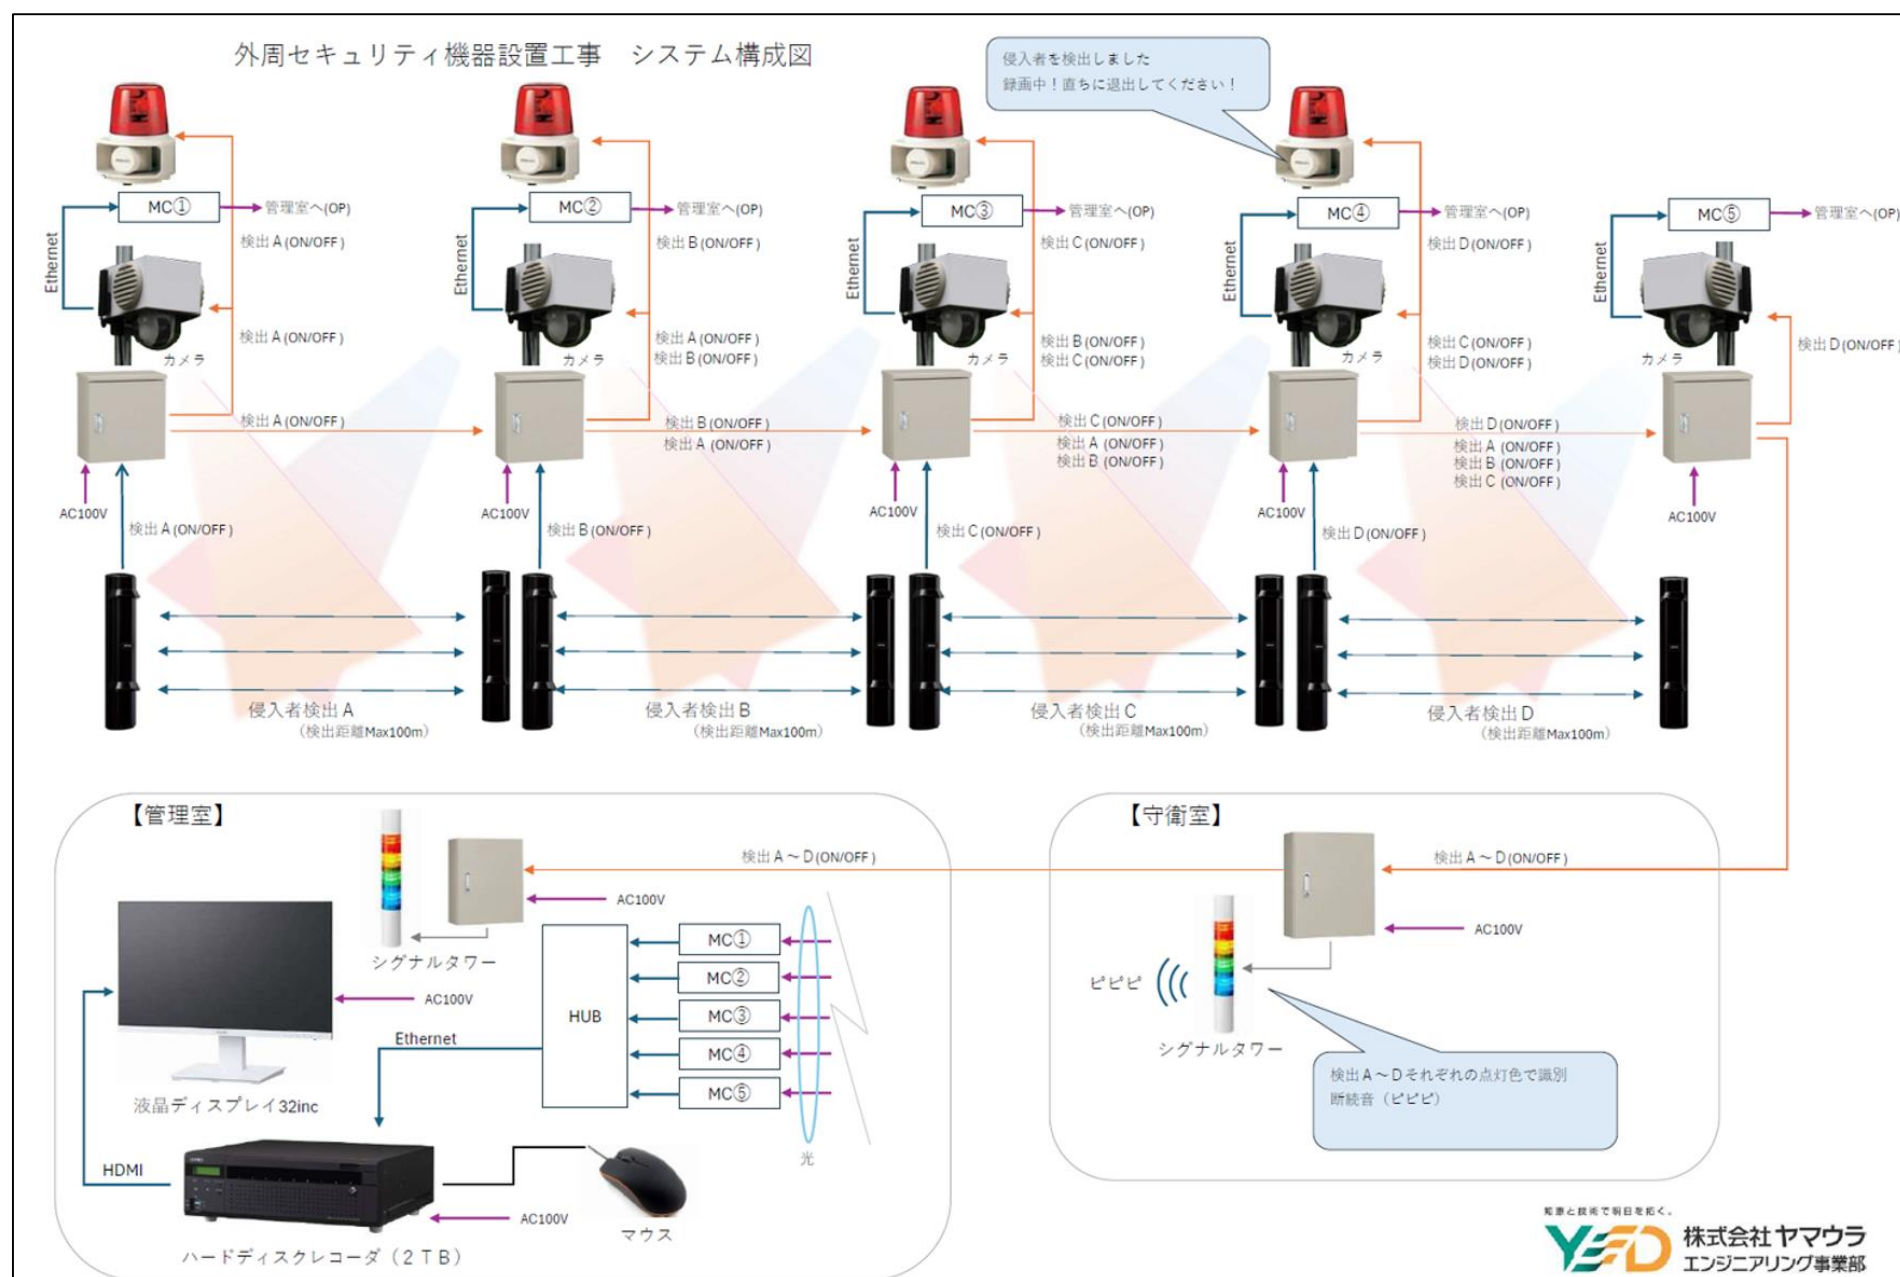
外周セキュリティ機器設置工事　システム構成図

侵入者を検出しました
録画中！直ちに退出してください！

MC①
管理室へ(OP)
検出 A (ON/OFF)
Ethernet
検出 A (ON/OFF)
カメラ
検出 A (ON/OFF)
AC100V
検出 A (ON/OFF)

MC②
管理室へ(OP)
検出 B (ON/OFF)
Ethernet
検出 A (ON/OFF)
検出 B (ON/OFF)
カメラ
検出 B (ON/OFF)
検出 A (ON/OFF)
AC100V
検出 B (ON/OFF)

MC③
管理室へ(OP)
検出 C (ON/OFF)
Ethernet
検出 B (ON/OFF)
検出 C (ON/OFF)
カメラ
検出 C (ON/OFF)
検出 A (ON/OFF)
検出 B (ON/OFF)
AC100V
検出 C (ON/OFF)

MC④
管理室へ(OP)
検出 D (ON/OFF)
Ethernet
検出 C (ON/OFF)
検出 D (ON/OFF)
カメラ
検出 D (ON/OFF)
検出 A (ON/OFF)
検出 B (ON/OFF)
検出 C (ON/OFF)
AC100V
検出 D (ON/OFF)

MC⑤
管理室へ(OP)
Ethernet
カメラ
検出 D (ON/OFF)
AC100V

侵入者検出 A
(検出距離Max100m)
侵入者検出 B
(検出距離Max100m)
侵入者検出 C
(検出距離Max100m)
侵入者検出 D
(検出距離Max100m)

【管理室】
検出 A～D (ON/OFF)
AC100V
シグナルタワー
MC①
MC②
MC③
MC④
MC⑤
HUB
AC100V
Ethernet
液晶ディスプレイ32inc
HDMI
光
AC100V
マウス
ハードディスクレコーダ（２ＴＢ）

【守衛室】
検出 A～D (ON/OFF)
AC100V
ピピピ
シグナルタワー
検出 A～Dそれぞれの点灯色で識別
断続音（ピピピ）

知恵と技術で明日を拓く。
株式会社ヤマウラ
エンジニアリング事業部